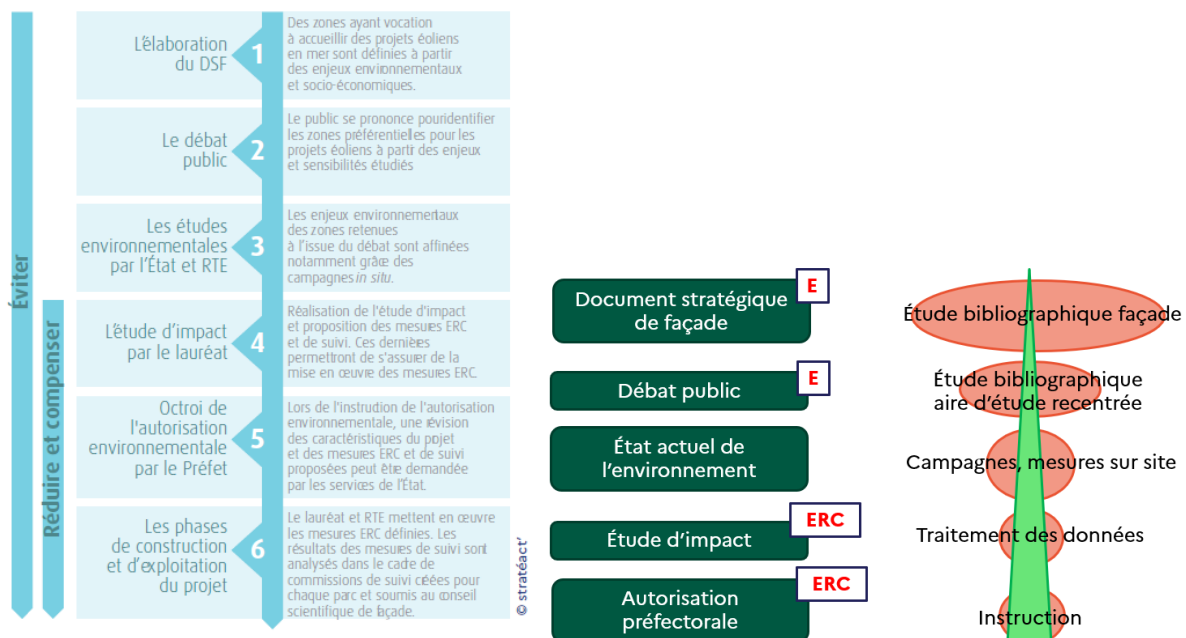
Éviter

Réduire et compenser

L'élaboration du DSF
1
Des zones ayant vocation à accueillir des projets éoliens en mer sont définies à partir des enjeux environnementaux et socio-économiques.

Le débat public
2
Le public se prononce pouridentifier les zones préférentielles pour les projets éoliens à partir des enjeux et sensibilités étudiés

Les études environnementales par l'État et RTE
3
Les enjeux environnementaux des zones retenues à l'issue du débat sont affinées notamment grâce des campagnes *in situ*.

L'étude d'impact par le lauréat
4
Réalisation de l'étude d'impact et proposition des mesures ERC et de suivi. Ces dernières permettront de s'assurer de la mise en œuvre des mesures ERC.

Octroi de l'autorisation environnementale par le Préfet
5
Lors de l'instruction de l'autorisation environnementale, une révision des caractéristiques du pojet et des mesures ERC et de suivi proposées peut être demandée par les services de l'État.

Les phases de construction et d'exploitation du projet
6
Le lauréat et RTE mettent en œuvre les mesures ERC définies. Les résultats des mesures de suivi sont analysés dans le cadre de commissions de suivi céées pour chaque parc et soumis au conseil scientifique de façade.

© stratéact'

Document stratégique de façade
E
Débat public
E
État actuel de l'environnement
Étude d'impact
ERC
Autorisation préfectorale
ERC

Étude bibliographique façade
Étude bibliographique aire d'étude recentrée
Campagnes, mesures sur site
Traitement des données
Instruction